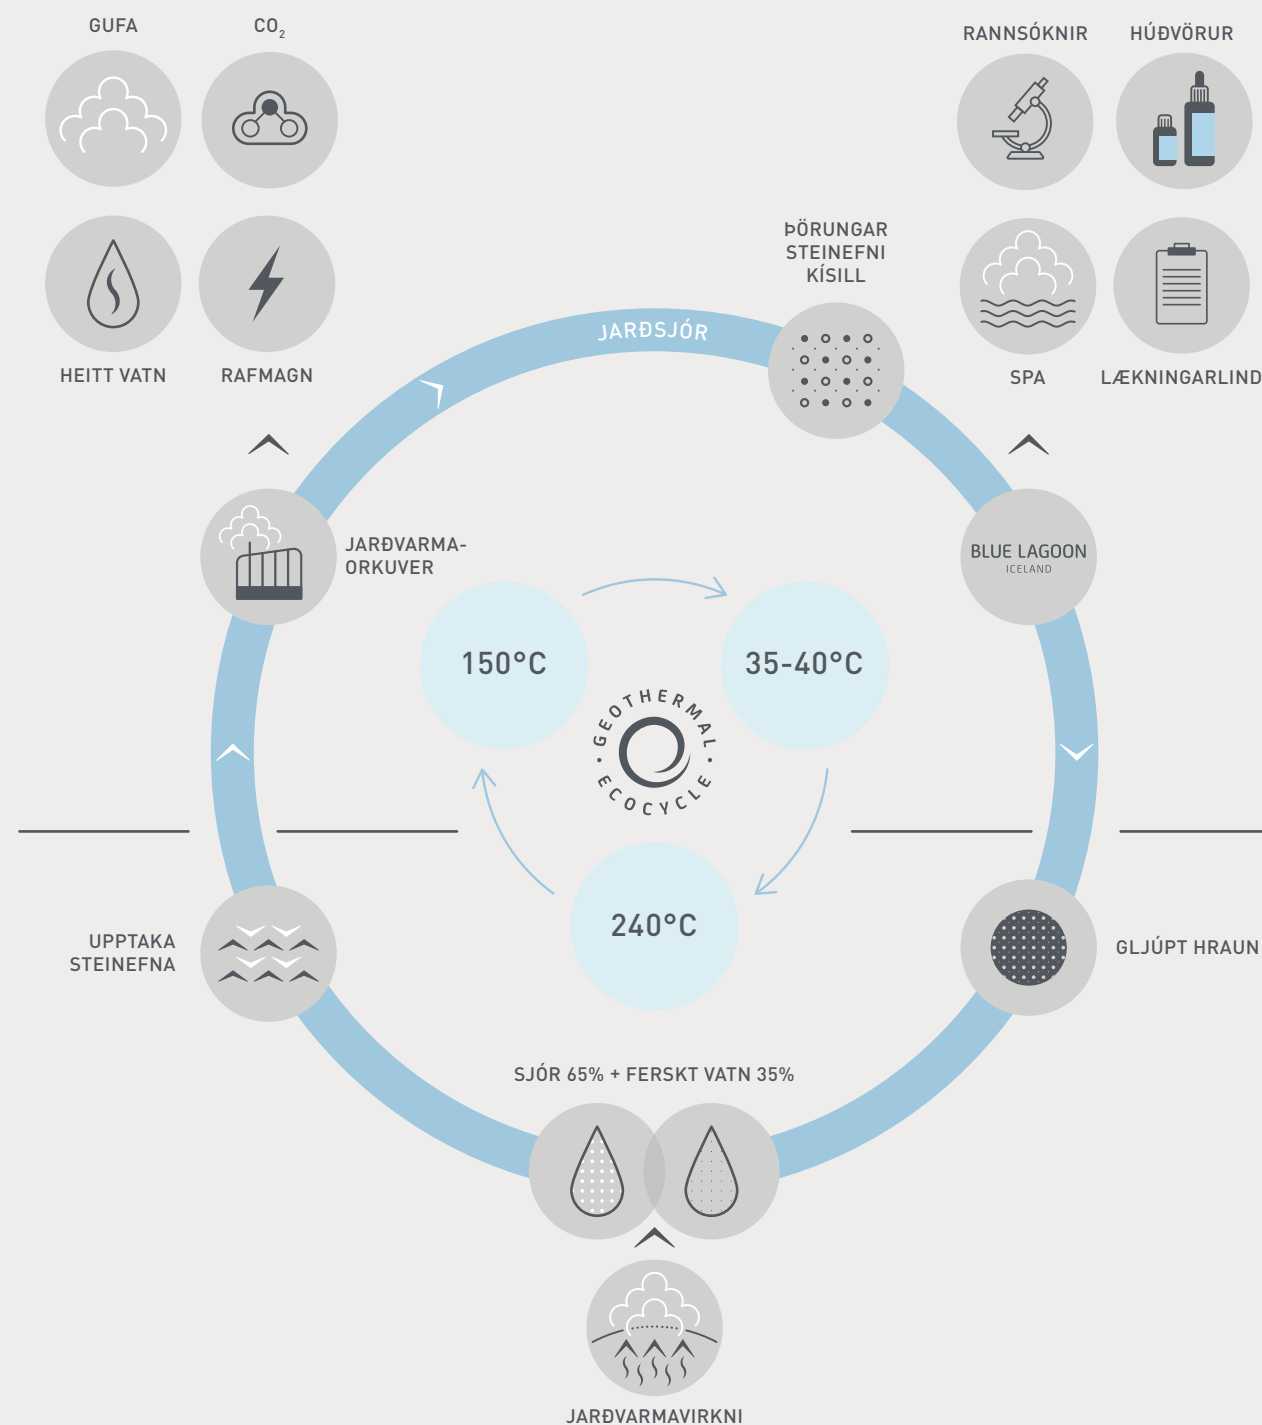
GUFA

$CO_2$

HEITT VATN

RAFMAGN

RANNSÓKNIR

HÚÐVÖRUR

SPA

LÆKNINGARLIND

ÞÖRUNGAR
STEINEFNI
KÍSILL

JARÐSJÓR

JARÐVARMAORKUVER

BLUE LAGOON
ICELAND

150°C

35-40°C

GEOTHERMAL ECOCYCLE

240°C

UPPTAKA STEINEFNA

GLJÚPT HRAUN

SJÓR 65% + FERSKT VATN 35%

JARÐVARMAVIRKNI